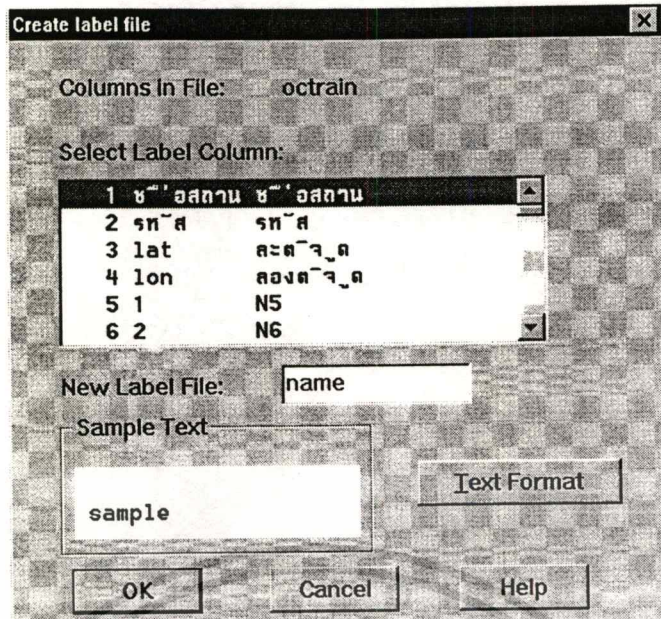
Create label file

Columns In File: octrain

Select Label Column:

1 ช¯'อสถาน ช¯'อสถาน
2 รห˜ส รห˜ส
3 lat ละต¯จ_ด
4 lon ลองต¯จ_ด
5 1 N5
6 2 N6

New Label File: name

Sample Text

sample

Text Format

OK Cancel Help